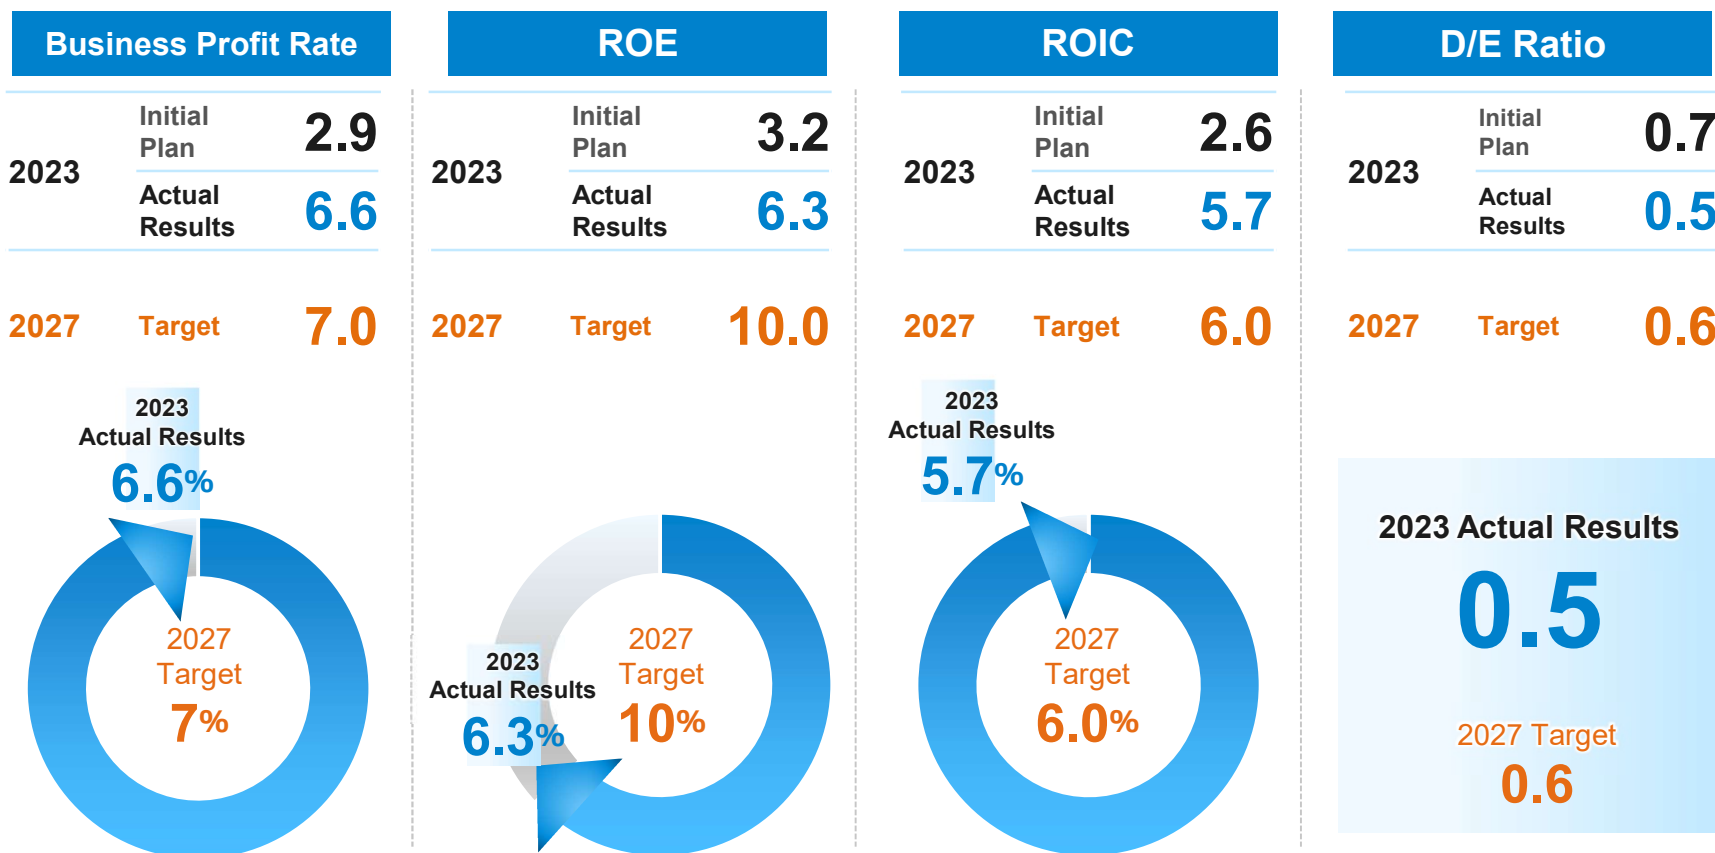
Business Profit Rate

| 2023 | Initial Plan | 2.9 |
|---|---|---|
| | Actual Results | 6.6 |
| 2027 | Target | 7.0 |

2023 Actual Results 6.6%

2027 Target 7%

ROE

| 2023 | Initial Plan | 3.2 |
|---|---|---|
| | Actual Results | 6.3 |
| 2027 | Target | 10.0 |

2023 Actual Results 6.3%

2027 Target 10%

ROIC

| 2023 | Initial Plan | 2.6 |
|---|---|---|
| | Actual Results | 5.7 |
| 2027 | Target | 6.0 |

2023 Actual Results 5.7%

2027 Target 6.0%

D/E Ratio

| 2023 | Initial Plan | 0.7 |
|---|---|---|
| | Actual Results | 0.5 |
| 2027 | Target | 0.6 |

2023 Actual Results
0.5

2027 Target
0.6